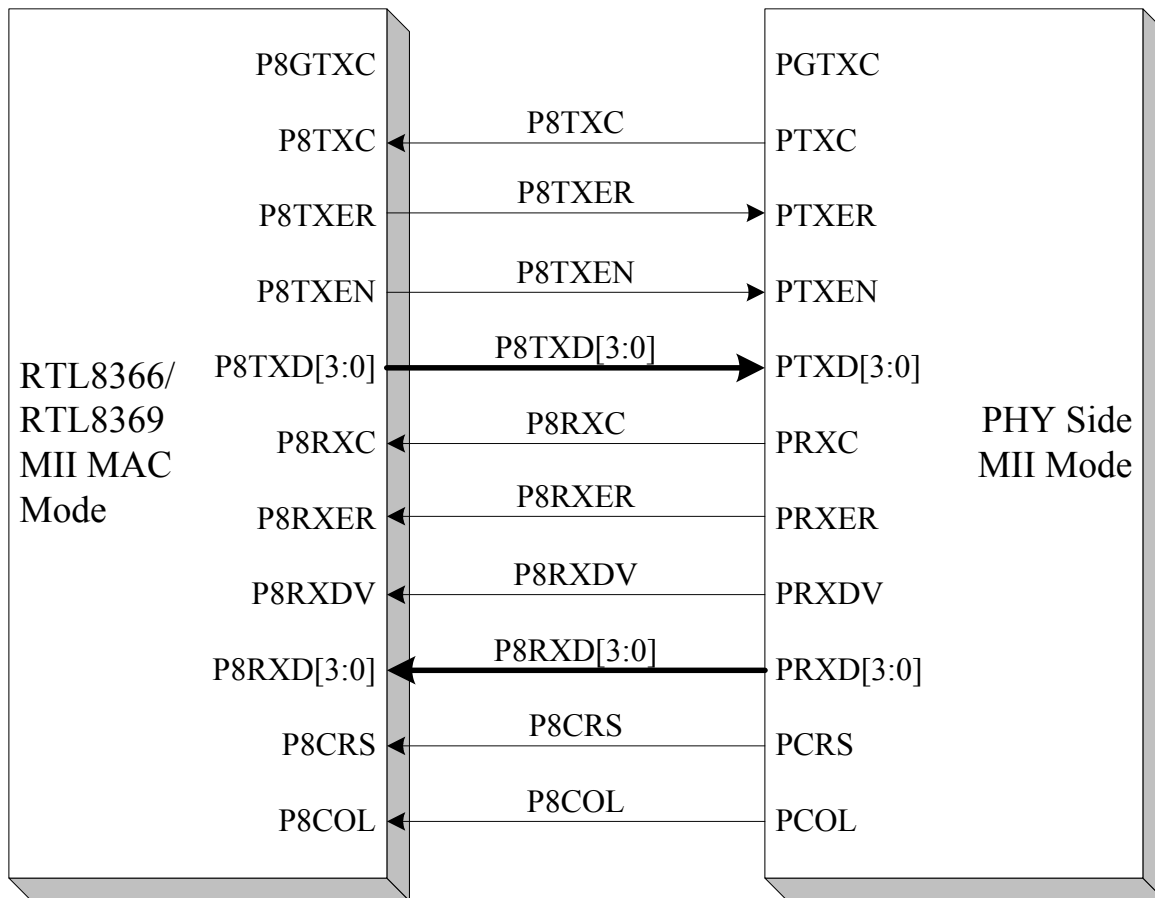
RTL8366/
RTL8369
MII MAC
Mode

P8GTXC
P8TXC
P8TXER
P8TXEN
P8TXD[3:0]
P8RXC
P8RXER
P8RXDV
P8RXD[3:0]
P8CRS
P8COL

P8TXC
P8TXER
P8TXEN
P8TXD[3:0]
P8RXC
P8RXER
P8RXDV
P8RXD[3:0]
P8CRS
P8COL

PGTXC
PTXC
PTXER
PTXEN
PTXD[3:0]
PRXC
PRXER
PRXDV
PRXD[3:0]
PCRS
PCOL

PHY Side
MII Mode